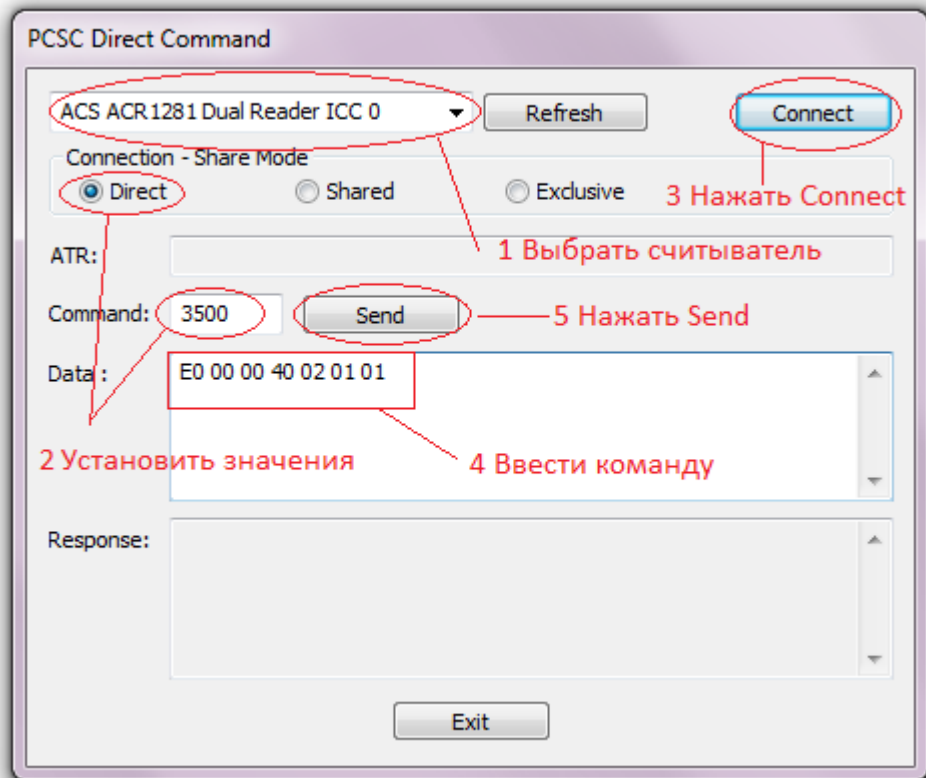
PCSC Direct Command

ACS ACR1281 Dual Reader ICC 0

Refresh

Connect

Connection - Share Mode

Direct

Shared

Exclusive

3 Нажать Connect

ATR:

1 Выбрать считыватель

Command: 3500

Send

5 Нажать Send

Data :

E0 00 00 40 02 01 01

2 Установить значения

4 Ввести команду

Response:

Exit